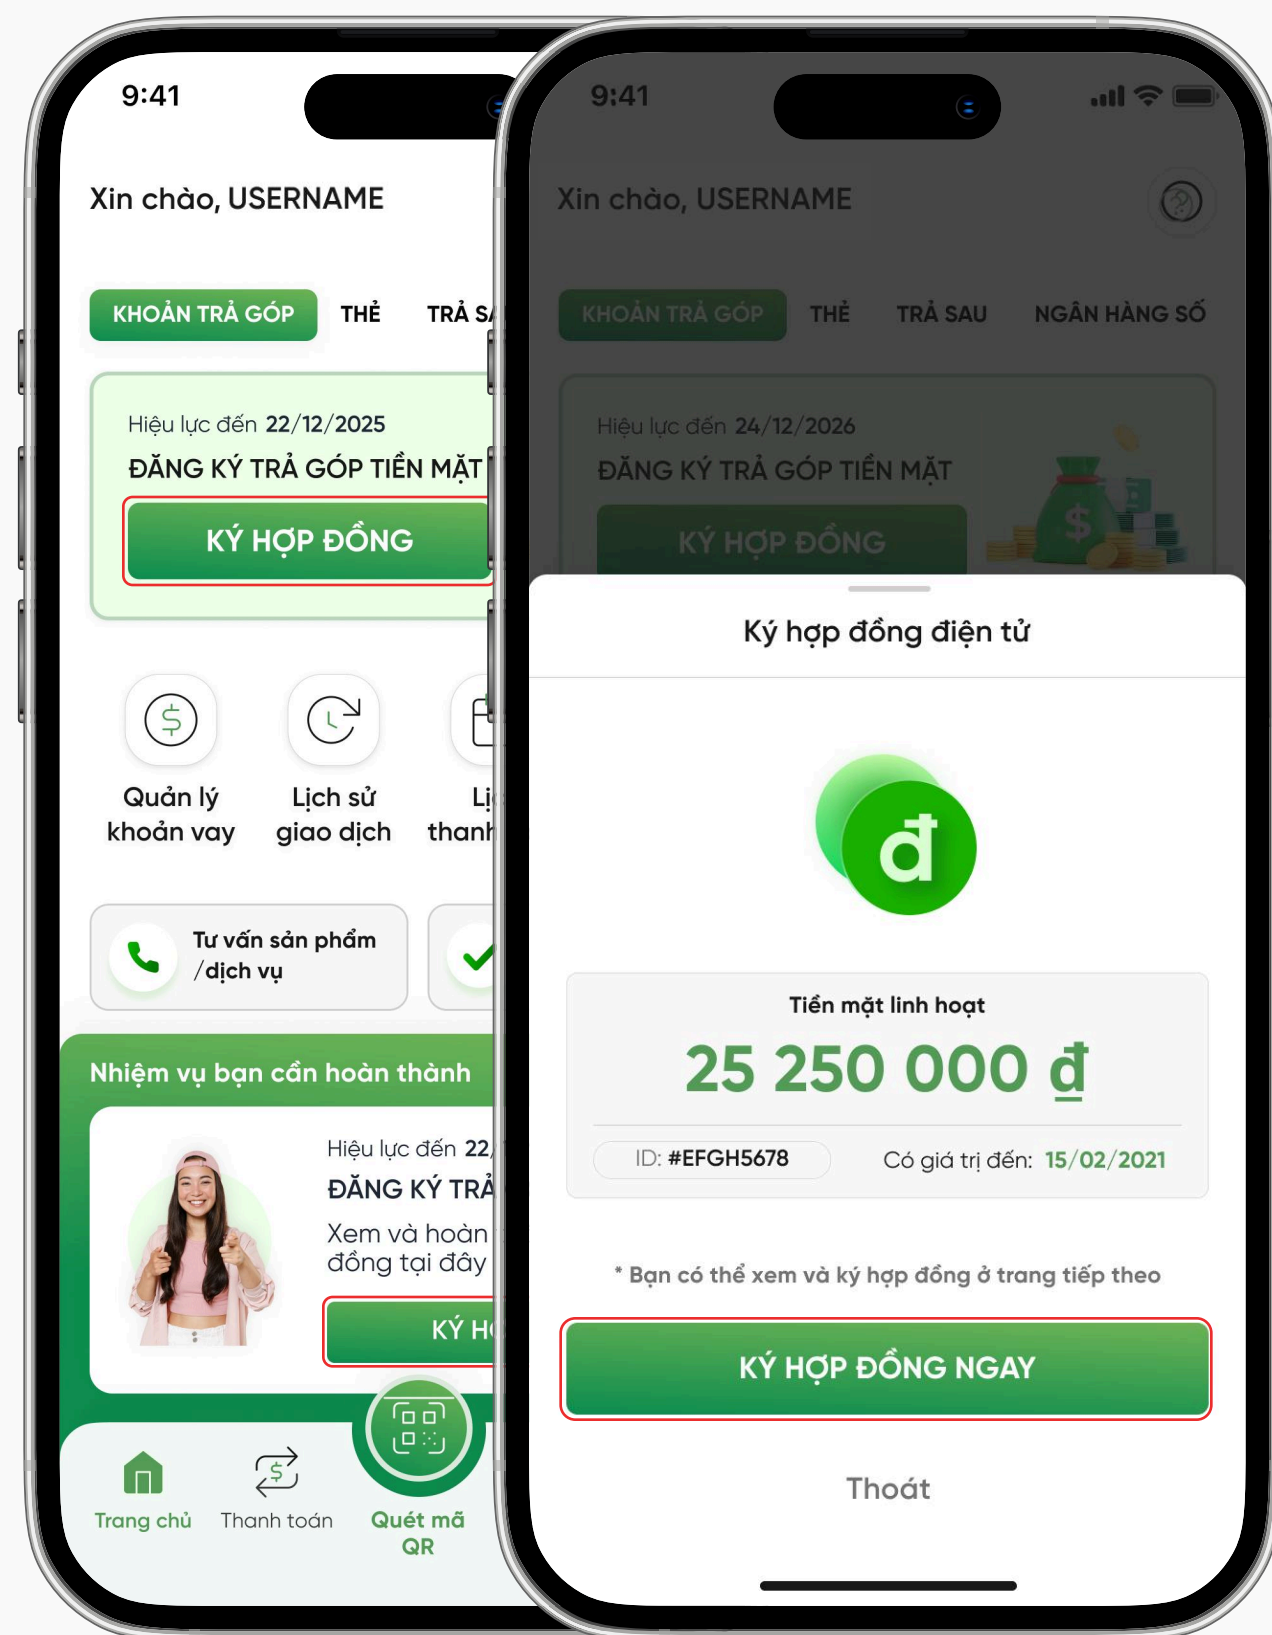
9:41

Xin chào, USERNAME

KHOẢN TRẢ GÓP THẺ TRẢ S

Hiệu lực đến 22/12/2025

ĐĂNG KÝ TRẢ GÓP TIỀN MẶT

KÝ HỢP ĐỒNG

Quản lý khoản vay

Lịch sử giao dịch

Li thanh

Tư vấn sản phẩm /dịch vụ

Nhiệm vụ bạn cần hoàn thành

Hiệu lực đến 22

ĐĂNG KÝ TRẢ

Xem và hoàn đồng tại đây

KÝ H

Trang chủ

Thanh toán

Quét mã QR

9:41

Xin chào, USERNAME

KHOẢN TRẢ GÓP THẺ TRẢ SAU NGÂN HÀNG SỐ

Hiệu lực đến 24/12/2026

ĐĂNG KÝ TRẢ GÓP TIỀN MẶT

KÝ HỢP ĐỒNG

Ký hợp đồng điện tử

đ

Tiền mặt linh hoạt

25 250 000 đ

ID: #EFGH5678

Có giá trị đến: 15/02/2021

* Bạn có thể xem và ký hợp đồng ở trang tiếp theo

KÝ HỢP ĐỒNG NGAY

Thoát